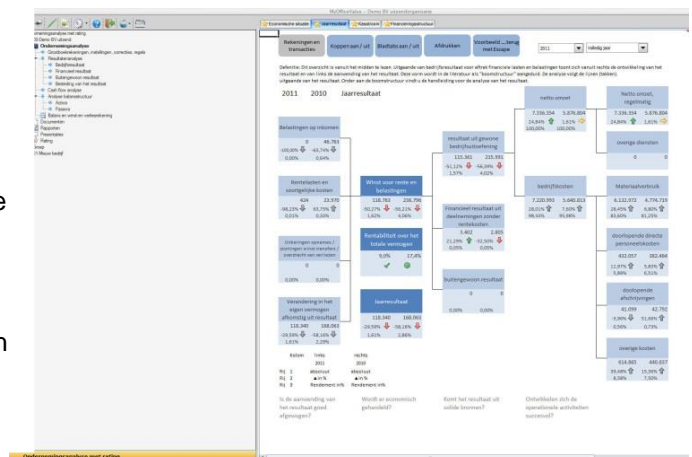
MultiRevValue - Demo BV uitgeversgroep

Economische situatie | Jaarresultaat | Kasstroom | Financieringsstructuur

Ondernemingsanalyse met rating
Demo BV uitvoerd
Ondernemingsanalyse
Grootboekrekeningen, instellingen, correcties, regels
Resultatenanalyse
Bedrijfsresultaat
Financieel resultaat
Buitengewoon resultaat
Belasting van het resultaat
Cash flow analyse
Analyse balansstructuur
Activa
Passiva
Balans en winst-en verliesrekening
Documenten
Rapporten
Presentaties
Rating
Input
Nieuw bedrijf

Balansregels en transacties | Koppen aan / uit | Bladzijde aan / uit | Afdrukken | Voorbeeld ... toevoeg met Excel
2011 | Volledig jaar

Definitie: Dit overzicht is vanuit het midden te lezen. Uitgaande van bedrijfsresultaat voor aftrek financiële lasten en belastingen toont zich vanuit rechts de ontwikkeling van het resultaat en van links de aanwending van het resultaat. Deze vorm wordt in de literatuur als "boomstructuur" aangeduid. De analyse volgt de (van links). Uitgaande van het resultaat. Onder aan de boomstructuur vindt u de handleiding voor de analyse van het resultaat.

2011 2010 Jaarresultaat

Belastingen op inkomen
0 46.763
-100,00% -63,74%
0,00% 0,64%

Rentelasten en soortgelijke kosten
424 23.970
-98,23% 93,77%
0,01% 0,00%

Onttrekkingen opnames / stortingen eigen vermogen / overdracht van vermogen
0 0
0,00% 0,00%

Verandering in het eigen vermogen aflossing uit resultaat
118.340 188.063
-29,59% -58,16%
1,61% 2,29%

Winst voor rente en belastingen
118.763 238.796
-50,27% -50,21%
1,62% 4,06%

Rentabiliteit over het totale vermogen
9,0% 17,4%

Jaarresultaat
118.340 168.063
-29,59% -58,16%
1,61% 2,86%

resultaat uit gewone bedrijfsuitoefening
115.361 215.591
-51,11% -56,09%
1,57% 4,02%

Financieel resultaat uit deelnemingen zonder rentekosten
3.402 2.805
21,29% -92,50%
0,05% 0,05%

buitengewoon resultaat
0 0
0,00% 0,00%

netto omzet
7.336.354 5.876.804
24,84% 1,61%
100,00% 100,00%

bedrijfskosten
7.220.993 5.640.813
28,01% 7,60%
98,43% 95,98%

Netto omzet, regelmatig
7.336.354 5.876.804
24,84% 1,61%
100,00% 100,00%

overige diensten
0 0

Materiaalverbruik
6.132.972 4.774.719
28,45% 6,82%
83,60% 81,25%

doorlopende directe personeelskosten
432.057 382.484
12,97% 5,63%
5,89% 6,51%

doorlopende afschrijvingen
40.039 42.792
-6,96% 31,60%
0,55% 0,73%

overige kosten
614.865 440.817
39,48% 12,57%
8,38% 7,50%

Kolom | Links 2011 | rechts 2010
Rij 1 | Absoluut | Absoluut
Rij 2 | ▲ in % | ▲ in %
Rij 3 | Rendement in% | Rendement in%

Is de aanwending van het resultaat goed afgewogen?
Wordt er economisch gehandeld?
Komt het resultaat uit solide bronnen?
Ontwikkelen zich de operationele activiteiten succesvol?

Ondernemingsanalyse met rating